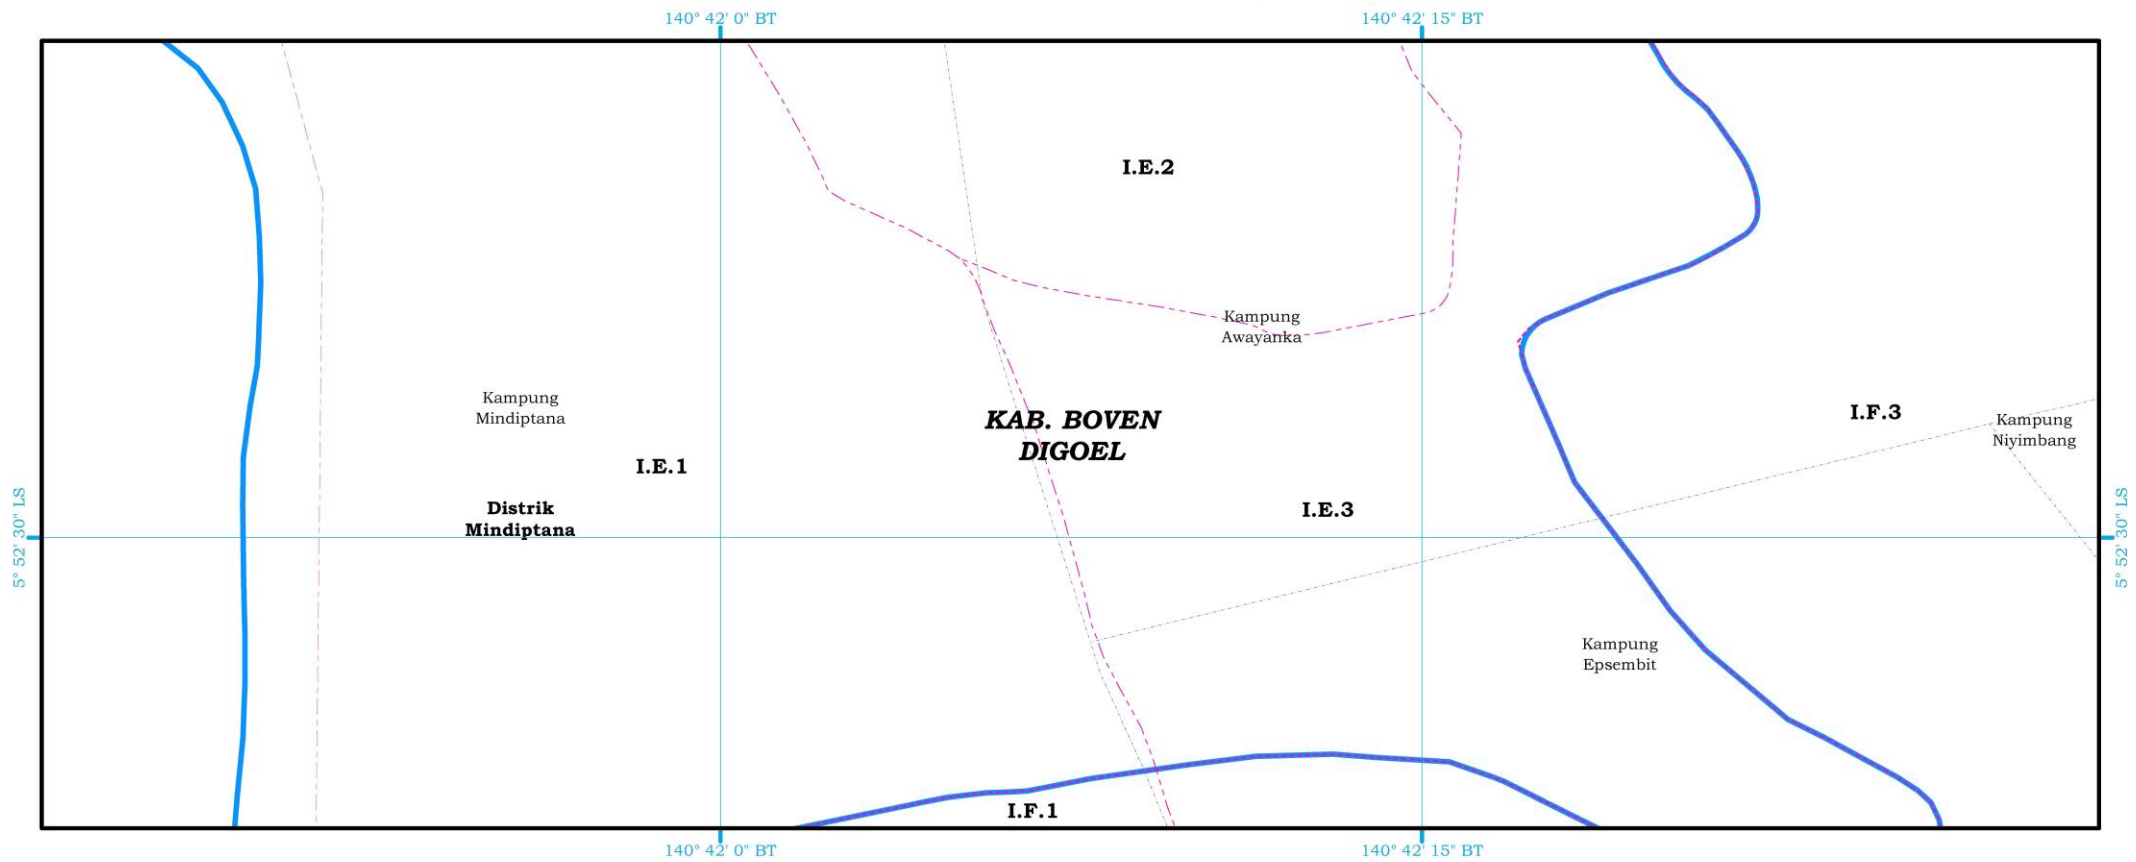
140° 42' 0" BT

140° 42' 15" BT

I.E.2

Kampung Awayanka

Kampung Mindiptana

KAB. BOVEN DIGOEL

I.F.3

Kampung Niyimbang

I.E.1

Distrik Mindiptana

I.E.3

5° 52' 30" LS

5° 52' 30" LS

Kampung Epsembit

I.F.1

140° 42' 0" BT

140° 42' 15" BT